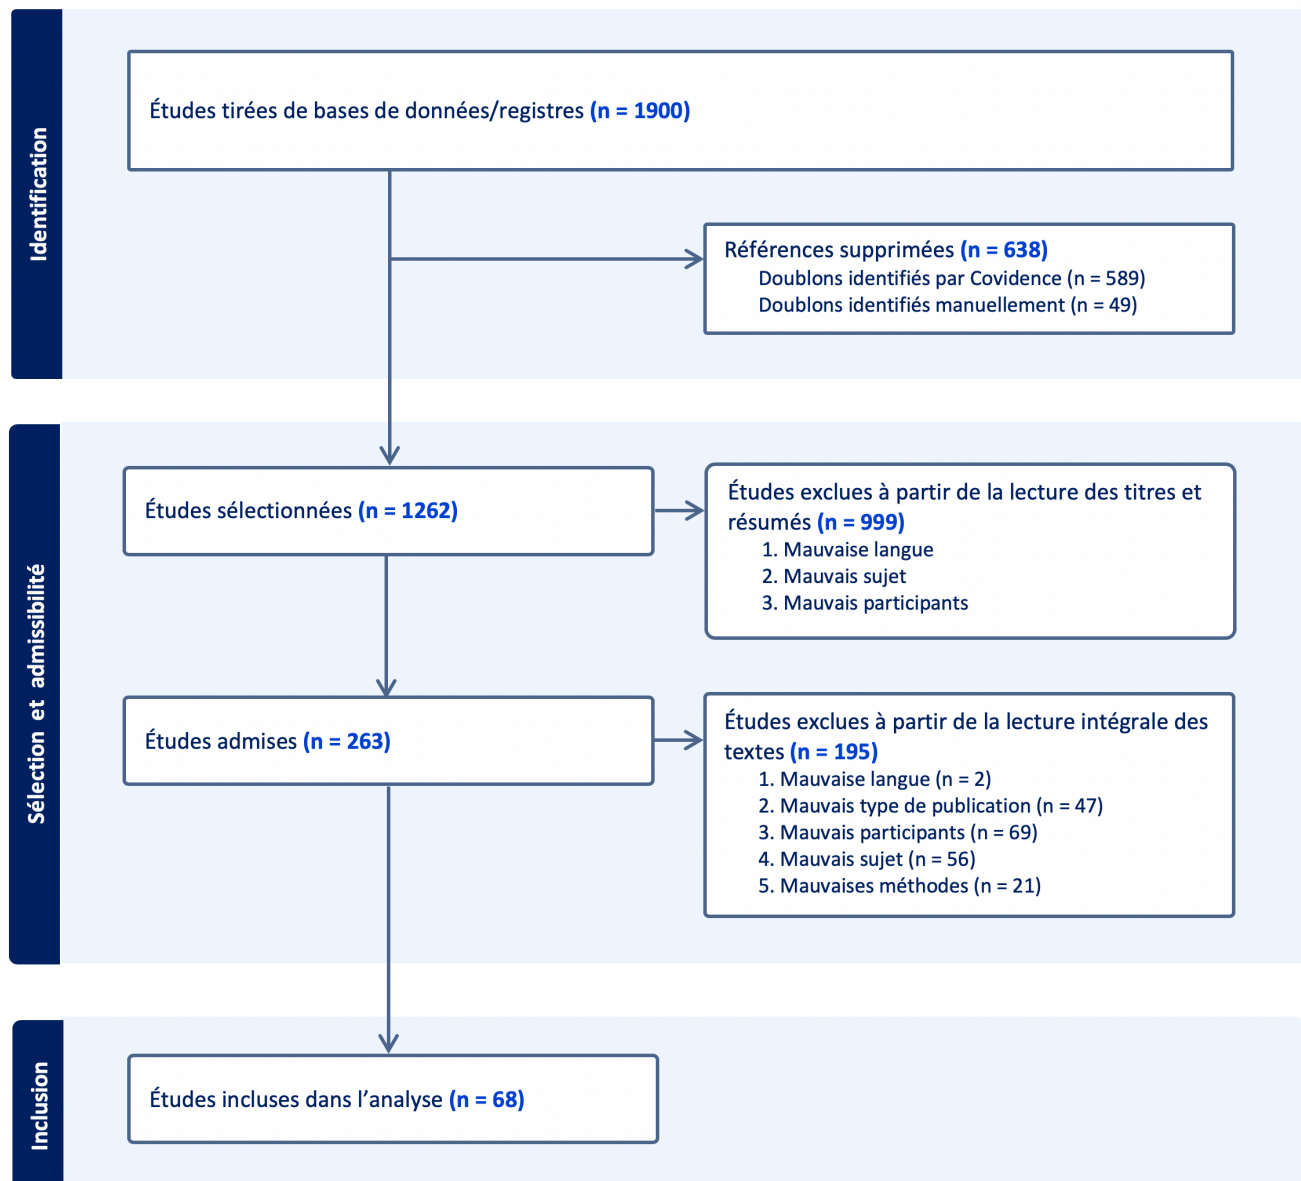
Identification

Études tirées de bases de données/registres (n = 1900)

Références supprimées (n = 638)
Doublons identifiés par Covidence (n = 589)
Doublons identifiés manuellement (n = 49)

Sélection et admissibilité

Études sélectionnées (n = 1262)

Études exclues à partir de la lecture des titres et résumés (n = 999)
1. Mauvaise langue
2. Mauvais sujet
3. Mauvais participants

Études admises (n = 263)

Études exclues à partir de la lecture intégrale des textes (n = 195)
1. Mauvaise langue (n = 2)
2. Mauvais type de publication (n = 47)
3. Mauvais participants (n = 69)
4. Mauvais sujet (n = 56)
5. Mauvaises méthodes (n = 21)

Inclusion

Études incluses dans l'analyse (n = 68)